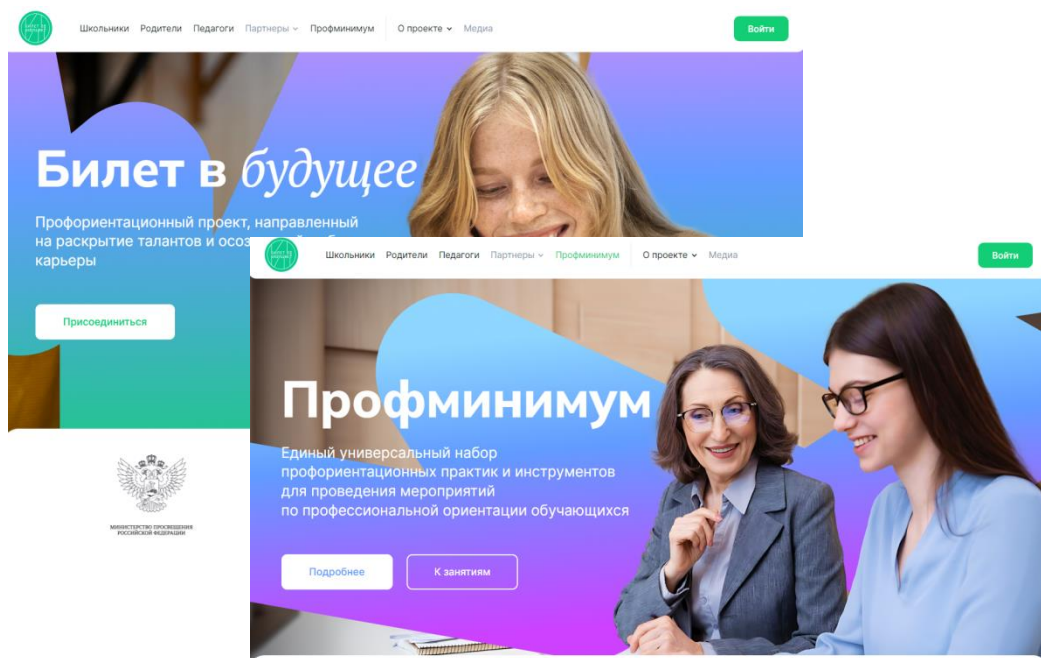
Школьники Родители Педагоги Партнеры Профминимум О проекте Медиа Войти

Билет в будущее

Профориентационный проект, направленный на раскрытие талантов и осоз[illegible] карьеры

Присоединиться

МИНИСТЕРСТВО ПРОСВЕЩЕНИЯ РОССИЙСКОЙ ФЕДЕРАЦИИ

Школьники Родители Педагоги Партнеры Профминимум О проекте Медиа Войти

Профминимум

Единый универсальный набор профориентационных практик и инструментов для проведения мероприятий по профессиональной ориентации обучающихся

Подробнее К занятиям